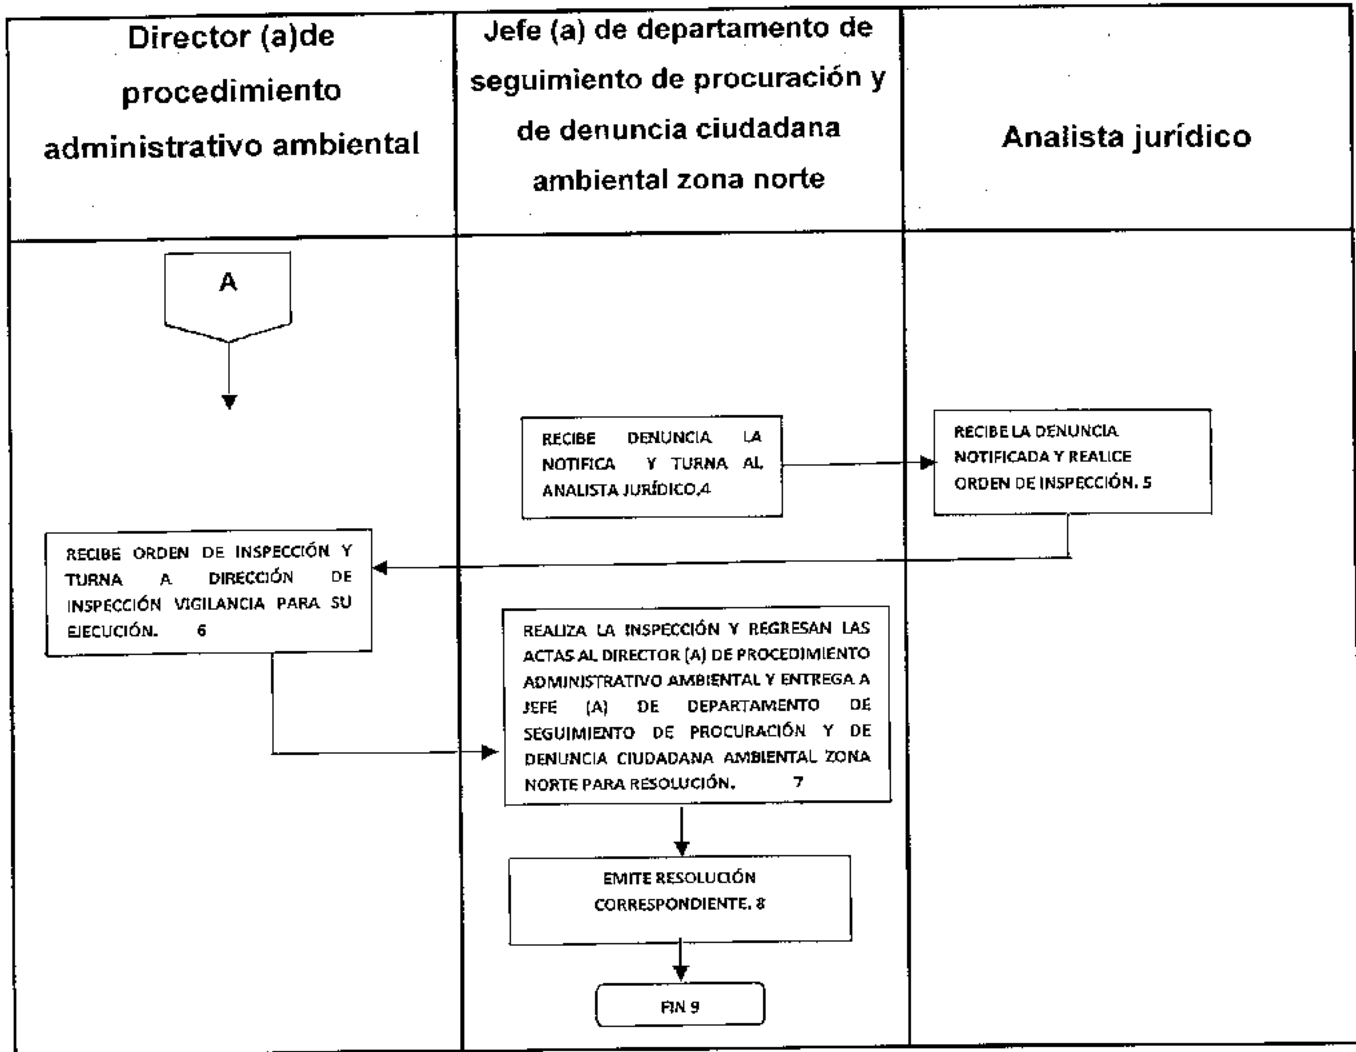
| Director (a)de procedimiento administrativo ambiental | Jefe (a) de departamento de seguimiento de procuración y de denuncia ciudadana ambiental zona norte | Analista jurídico |
|---|---|---|

A

RECIBE DENUNCIA LA NOTIFICA Y TURNA AL ANALISTA JURÍDICO.4

RECIBE LA DENUNCIA NOTIFICADA Y REALICE ORDEN DE INSPECCIÓN. 5

RECIBE ORDEN DE INSPECCIÓN Y TURNA A DIRECCIÓN DE INSPECCIÓN VIGILANCIA PARA SU EJECUCIÓN. 6

REALIZA LA INSPECCIÓN Y REGRESAN LAS ACTAS AL DIRECTOR (A) DE PROCEDIMIENTO ADMINISTRATIVO AMBIENTAL Y ENTREGA A JEFE (A) DE DEPARTAMENTO DE SEGUIMIENTO DE PROCURACIÓN Y DE DENUNCIA CIUDADANA AMBIENTAL ZONA NORTE PARA RESOLUCIÓN. 7

EMITE RESOLUCIÓN CORRESPONDIENTE. 8

FIN 9